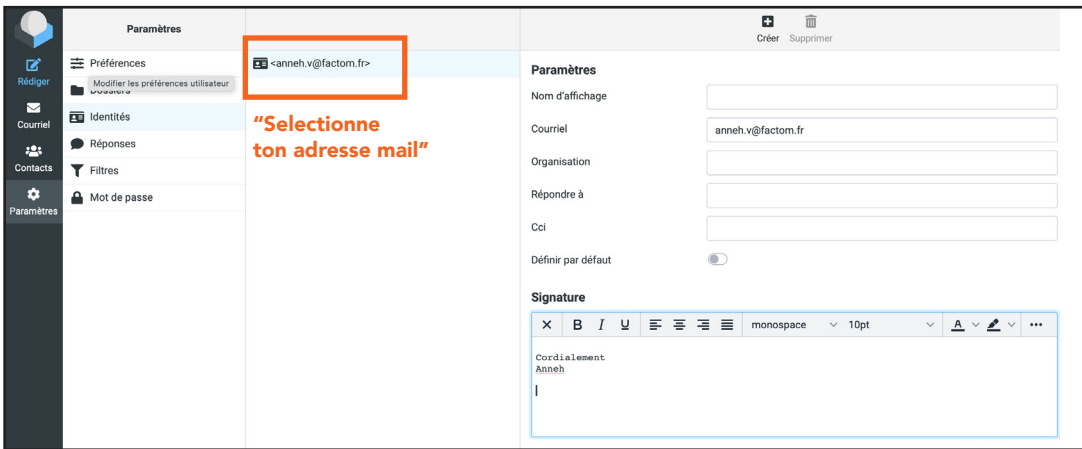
Rédiger
Courriel
Contacts
Paramètres

Paramètres
Préférences
Modifier les préférences utilisateur
Dossiers
Identités
Réponses
Filtres
Mot de passe

<anneh.v@factom.fr>

"Selectionne ton adresse mail"

Créer Supprimer

Paramètres
Nom d'affichage
Courriel anneh.v@factom.fr
Organisation
Répondre à
Cci
Définir par défaut

Signature
B I U monospace 10pt A ...

Cordialement
Anneh